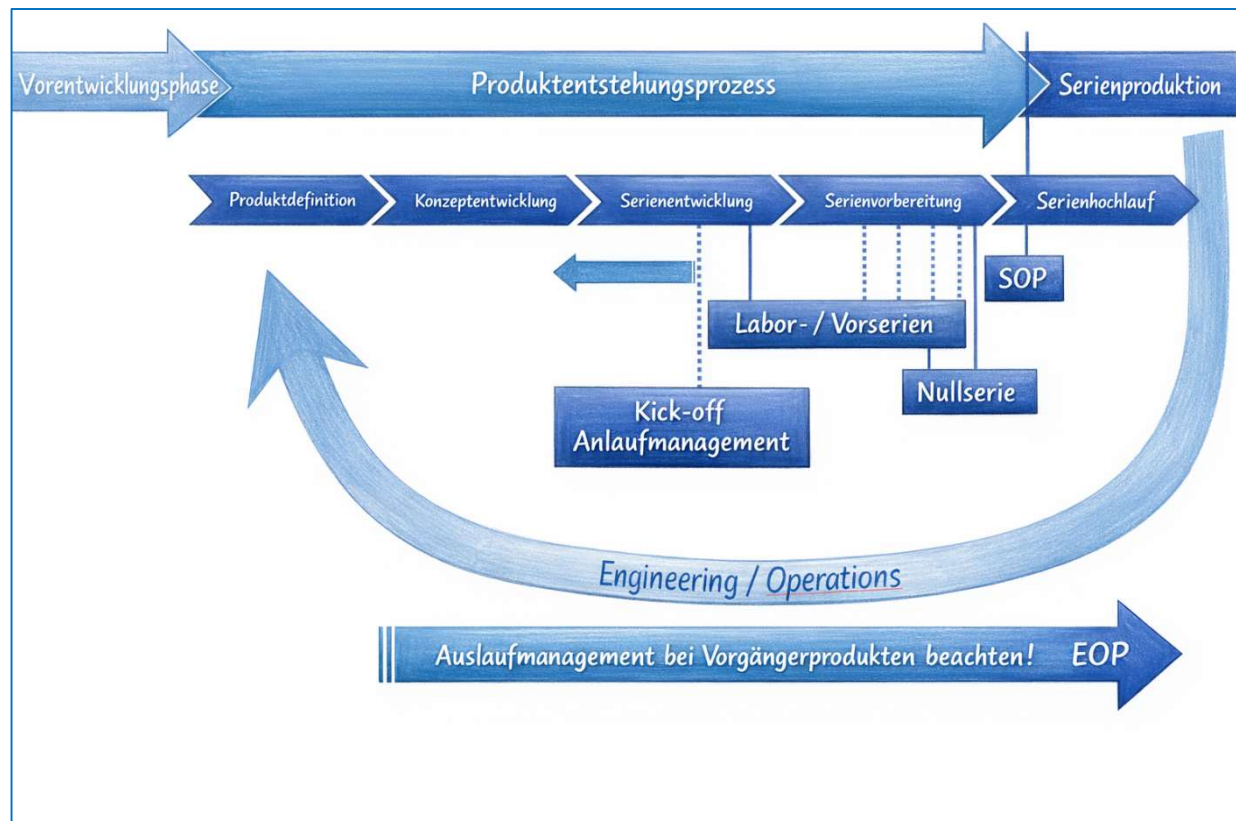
Vorentwicklungsphase

Produktentstehungsprozess

Serienproduktion

Produktdefinition

Konzeptentwicklung

Serienentwicklung

Serienvorbereitung

Serienhochlauf

SOP

Labor- / Vorserien

Nullserie

Kick-off Anlaufmanagement

Engineering / Operations

Auslaufmanagement bei Vorgängerprodukten beachten! EOP